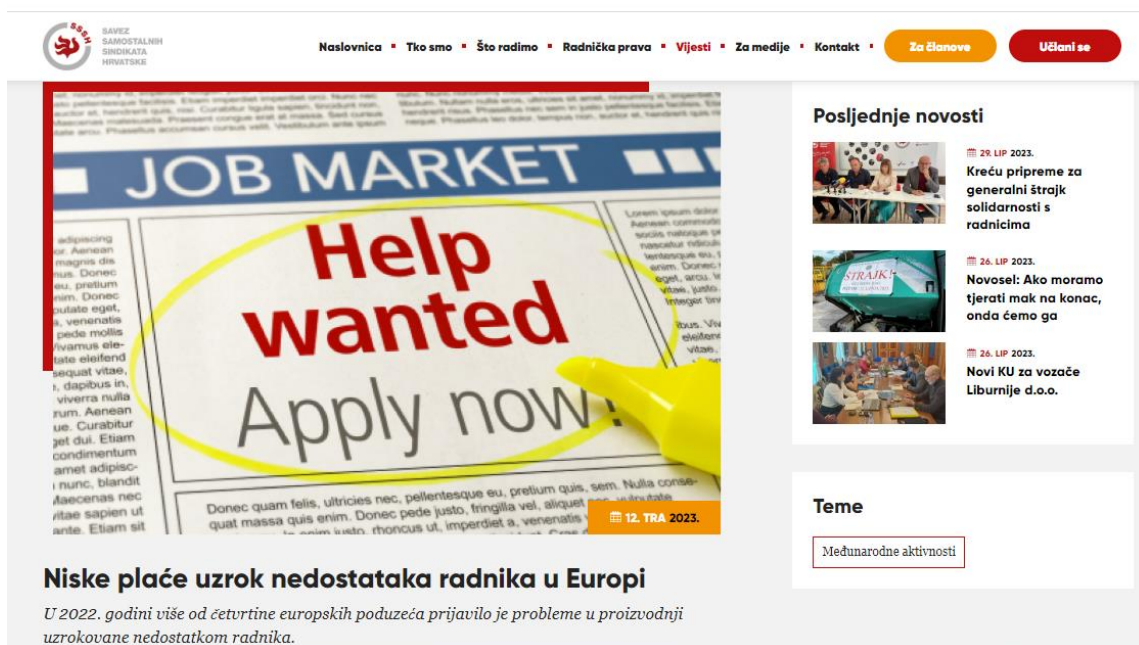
SSSH

SAVEZ SAMOSTALNIH SINDIKATA HRVATSKE

Naslovnica · Tko smo · Što radimo · Radnička prava · Vijesti · Za medije · Kontakt ·

Za članove

Učlani se

JOB MARKET

Help wanted

Apply now!

12. TRA 2023.

Niske plaće uzrok nedostataka radnika u Europi

U 2022. godini više od četvrtine europskih poduzeća prijavilo je probleme u proizvodnji uzrokovane nedostatkom radnika.

Posljednje novosti

29. LIP 2023.

Kreću pripreme za generalni štrajk solidarnosti s radnicima

26. LIP 2023.

Novosel: Ako moramo tjerati mak na konac, onda ćemo ga

26. LIP 2023.

Novi KU za vozače Liburnije d.o.o.

Teme

Međunarodne aktivnosti